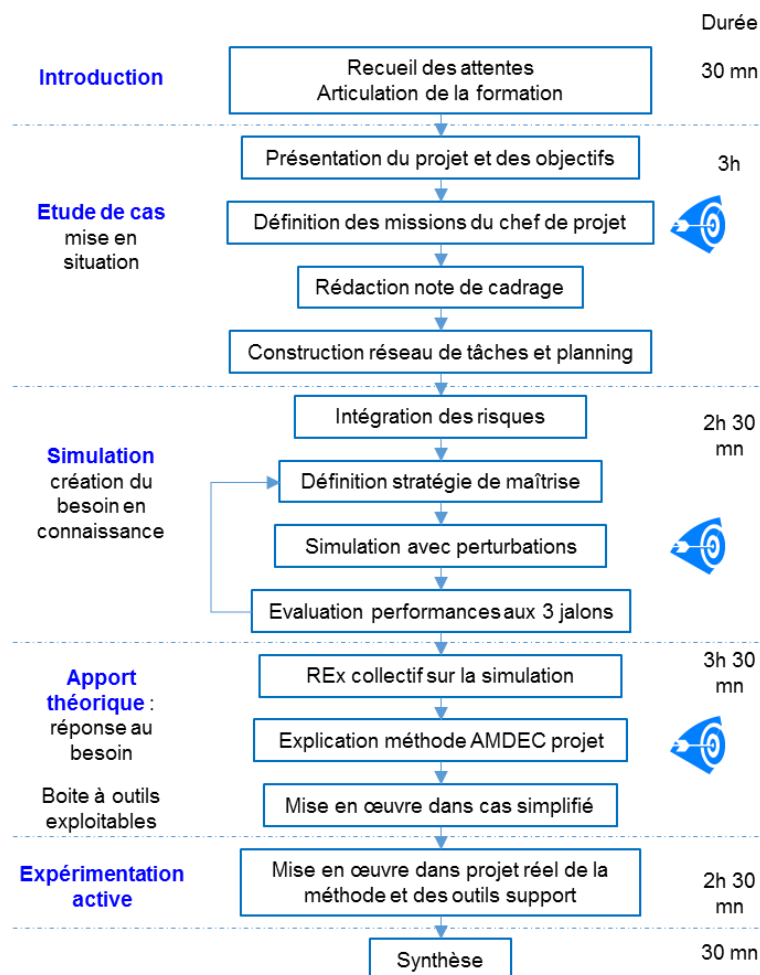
Durée

Introduction

Recueil des attentes
Articulation de la formation

30 mn

Présentation du projet et des objectifs

3h

Etude de cas
mise en situation

Définition des missions du chef de projet

Rédaction note de cadrage

Construction réseau de tâches et planning

Intégration des risques

2h 30 mn

Simulation
création du besoin en connaissance

Définition stratégie de maîtrise

Simulation avec perturbations

Evaluation performances aux 3 jalons

REx collectif sur la simulation

3h 30 mn

Apport théorique :
réponse au besoin

Explication méthode AMDEC projet

Boite à outils exploitables

Mise en œuvre dans cas simplifié

Expérimentation active

Mise en œuvre dans projet réel de la méthode et des outils support

2h 30 mn

Synthèse

30 mn